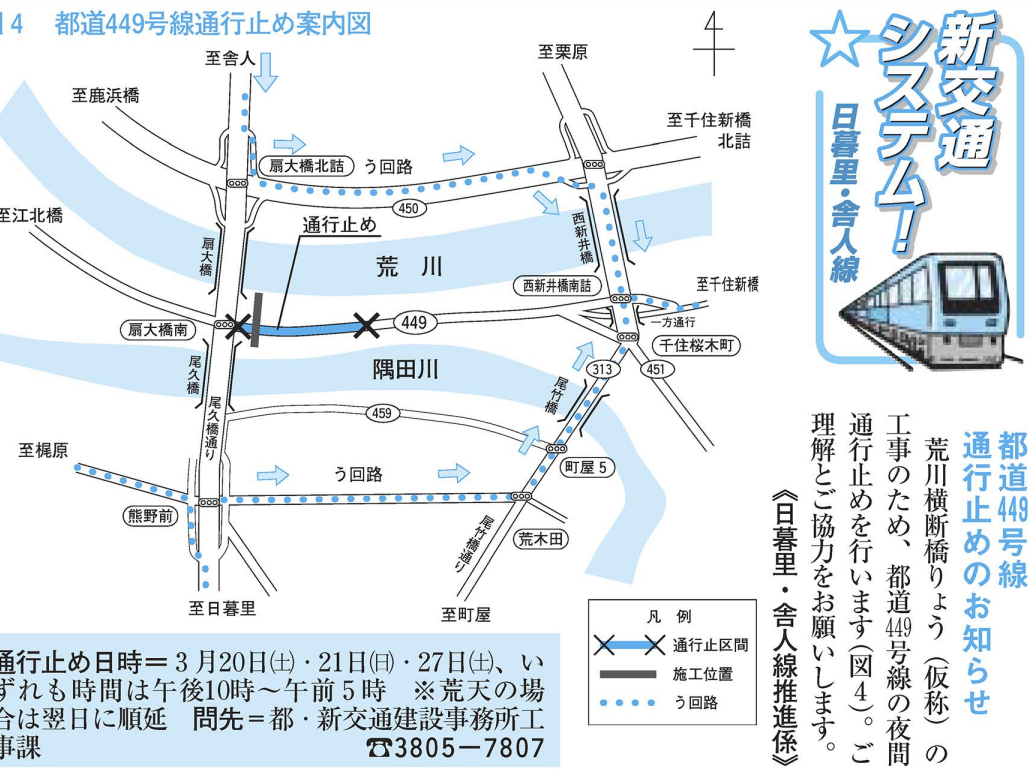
4　都道449号線通行止め案内図

至舎人
至栗原
至鹿浜橋
至千住新橋北詰
扇大橋北詰
う回路
450
至江北橋
通行止め
扇大橋
西新井橋
荒川
至千住新橋
西新井橋南詰
扇大橋南
449
一方通行
千住桜木町
尾久橋
隅田川
313
451
尾竹橋
459
至梶原
う回路
町屋５
尾久橋通り
熊野前
尾竹橋通り
荒木田
至日暮里
至町屋

凡　例
通行止区間
施工位置
う回路

通行止め日時＝３月20日(土)・21日(日)・27日(土)、いずれも時間は午後10時〜午前５時　※荒天の場合は翌日に順延　問先＝都・新交通建設事務所工事課　☎3805−7807

☆新交通システム！
日暮里・舎人線

都道449号線通行止めのお知らせ
荒川横断橋りょう（仮称）の工事のため、都道449号線の夜間通行止めを行います（図４）。ご理解とご協力をお願いします。
《日暮里・舎人線推進係》